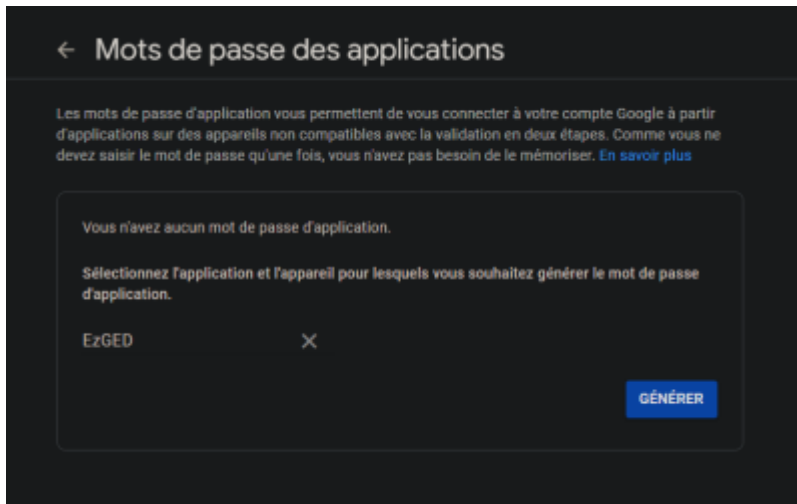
← Mots de passe des applications

Les mots de passe d'application vous permettent de vous connecter à votre compte Google à partir d'applications sur des appareils non compatibles avec la validation en deux étapes. Comme vous ne devez saisir le mot de passe qu'une fois, vous n'avez pas besoin de le mémoriser. En savoir plus

Vous n'avez aucun mot de passe d'application.

Sélectionnez l'application et l'appareil pour lesquels vous souhaitez générer le mot de passe d'application.

EzGED ✕

GÉNÉRER